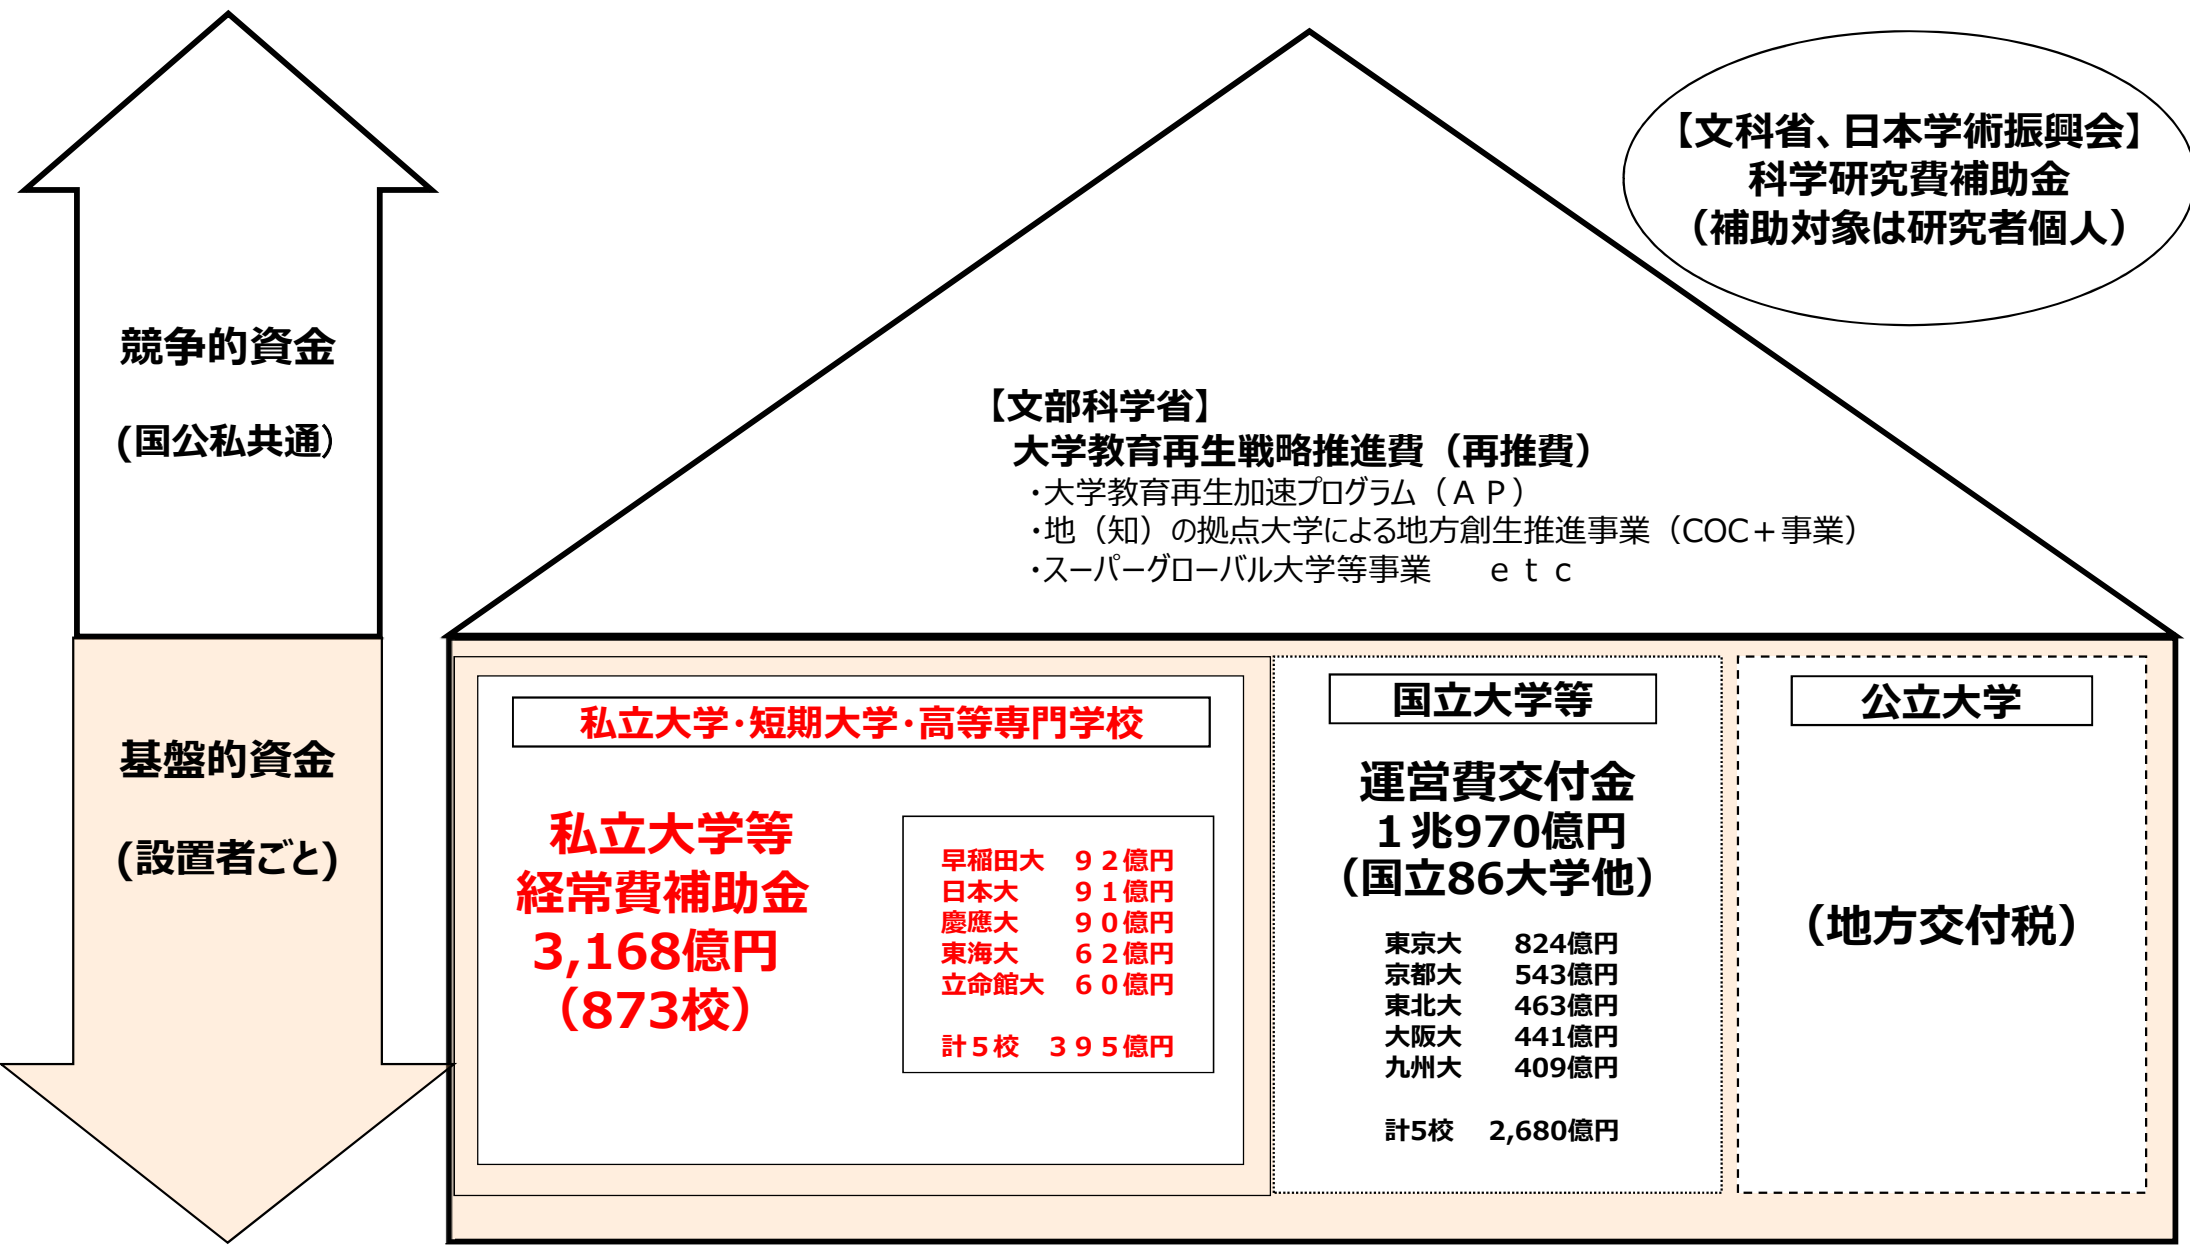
競争的資金

(国公私共通)

【文科省、日本学術振興会】
科学研究費補助金
（補助対象は研究者個人）

【文部科学省】
大学教育再生戦略推進費（再推費）
・大学教育再生加速プログラム（ＡＰ）
・地（知）の拠点大学による地方創生推進事業（COC＋事業）
・スーパーグローバル大学等事業　ｅｔｃ

基盤的資金

(設置者ごと)

私立大学・短期大学・高等専門学校

私立大学等
経常費補助金
3,168億円
（873校）

| | |
|---|---|
| 早稲田大 | ９２億円 |
| 日本大 | ９１億円 |
| 慶應大 | ９０億円 |
| 東海大 | ６２億円 |
| 立命館大 | ６０億円 |
| 計５校 | ３９５億円 |

国立大学等

運営費交付金
１兆970億円
（国立86大学他）

| | |
|---|---|
| 東京大 | 824億円 |
| 京都大 | 543億円 |
| 東北大 | 463億円 |
| 大阪大 | 441億円 |
| 九州大 | 409億円 |
| 計5校 | 2,680億円 |

公立大学

（地方交付税）